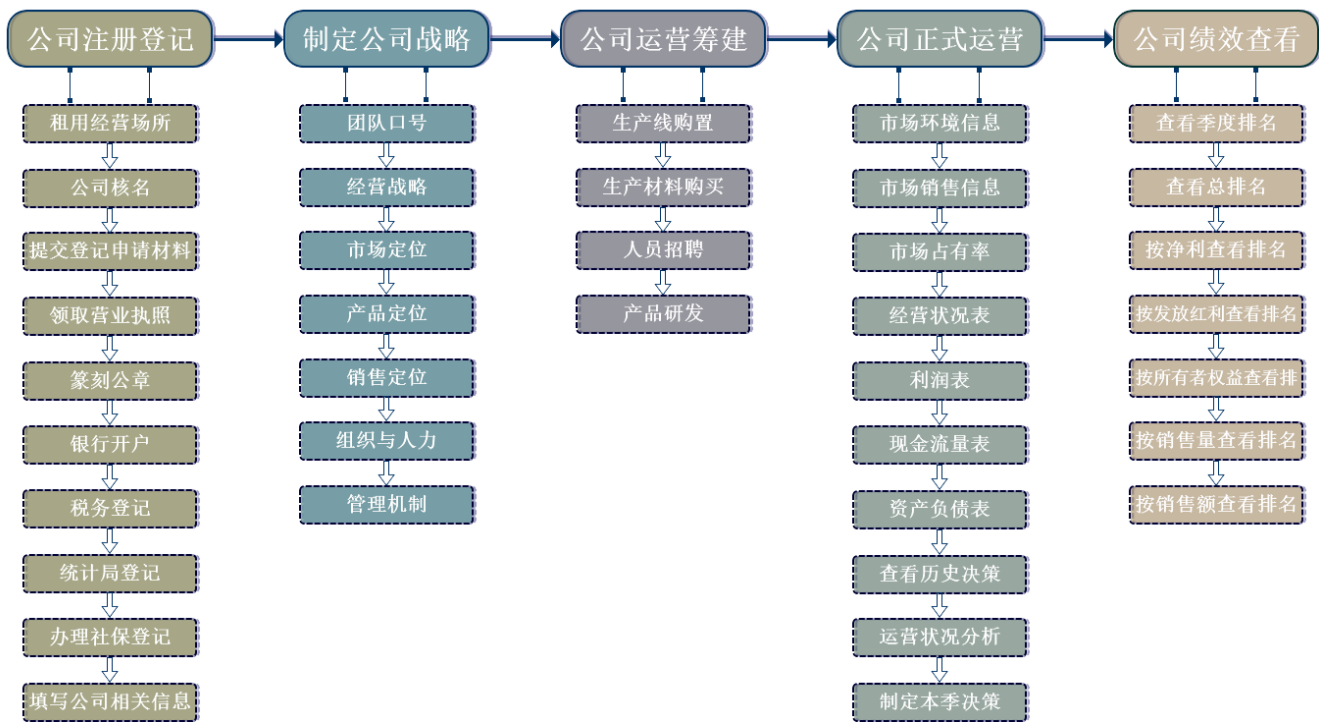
公司注册登记

租用经营场所

公司核名

提交登记申请材料

领取营业执照

篆刻公章

银行开户

税务登记

统计局登记

办理社保登记

填写公司相关信息

制定公司战略

团队口号

经营战略

市场定位

产品定位

销售定位

组织与人力

管理机制

公司运营筹建

生产线购置

生产材料购买

人员招聘

产品研发

公司正式运营

市场环境信息

市场销售信息

市场占有率

经营状况表

利润表

现金流量表

资产负债表

查看历史决策

运营状况分析

制定本季决策

公司绩效查看

查看季度排名

查看总排名

按净利查看排名

按发放红利查看排名

按所有者权益查看排

按销售量查看排名

按销售额查看排名